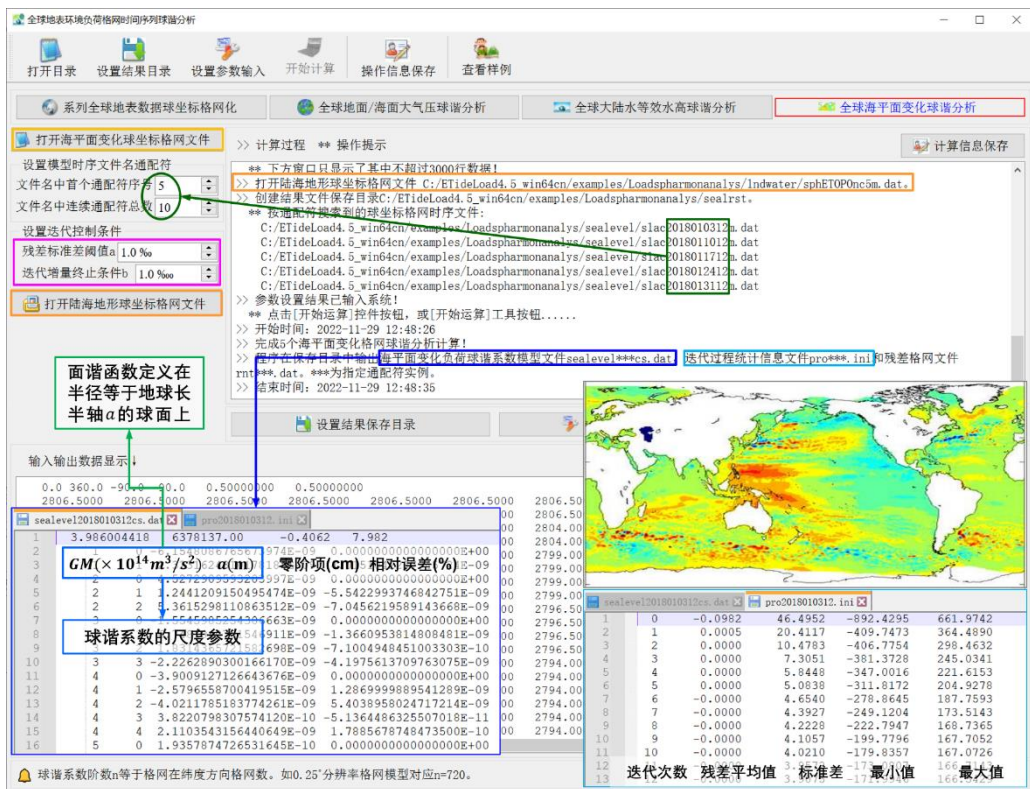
全球地表环境负荷格网时间序列球谐分析

打开目录 设置结果目录 设置参数输入 开始计算 操作信息保存 查看样例

系列全球地表数据球坐标格网化 全球地面/海面大气压球谐分析 全球大陆水等效水高球谐分析 全球海平面变化球谐分析

打开海平面变化球坐标格网文件
设置模型时序文件名通配符
文件名中首个通配符序号 5
文件名中连续通配符总数 10
设置迭代控制条件
残差标准差阈值a 1.0 ‰
迭代增量终止条件b 1.0 ‰
打开陆海地形球坐标格网文件

计算过程 ** 操作提示 计算信息保存
** 下方窗口只显示了其中不超过3000行数据!
>> 打开陆海地形球坐标格网文件 C:/ETideLoad4.5_win64cn/examples/Loadspharmonanalys/lndwater/sphETOPOnc5m.dat。
>> 创建结果文件保存目录C:/ETideLoad4.5_win64cn/examples/Loadspharmonanalys/sealrst。
** 按通配符搜索到的球坐标格网时序文件:
C:/ETideLoad4.5_win64cn/examples/Loadspharmonanalys/sealevel/slac2018010312m.dat
C:/ETideLoad4.5_win64cn/examples/Loadspharmonanalys/sealevel/slac2018011012m.dat
C:/ETideLoad4.5_win64cn/examples/Loadspharmonanalys/sealevel/slac2018011712m.dat
C:/ETideLoad4.5_win64cn/examples/Loadspharmonanalys/sealevel/slac2018012412m.dat
C:/ETideLoad4.5_win64cn/examples/Loadspharmonanalys/sealevel/slac2018013112m.dat
>> 参数设置结果已输入系统!
** 点击[开始运算]控件按钮，或[开始运算]工具按钮......
>> 开始时间：2022-11-29 12:48:26
>> 完成5个海平面变化格网球谐分析计算!
>> 程序在保存目录中输出海平面变化负荷球谐系数模型文件sealevel***cs.dat，迭代过程统计信息文件pro***.ini和残差格网文件rnt***.dat。***为指定通配符实例。
>> 结束时间：2022-11-29 12:48:35

面谐函数定义在半径等于地球长半轴$a$的球面上

设置结果保存目录

输入输出数据显示↓
0.0 360.0 -90.0 90.0 0.50000000 0.50000000
2806.5000 2806.5000 2806.5000 2806.5000 2806.5000 2806.50

sealevel2018010312cs.dat pro2018010312.ini
1 3.986004418 6378137.00 -0.4062 7.982
$GM(\times 10^{14}m^3/s^2)$ $a$(m) 零阶项(cm) 相对误差(%)
2 1 -6.1548086765674E-09 0.000000000000000E+00
5 2 1 1.2441209150495474E-09 -5.5422993746842751E-09
6 2 2 5.3615298110863512E-09 -7.0456219589143668E-09
7 3 0 -1.5545005354306663E-09 0.000000000000000E+00
球谐系数的尺度参数
10 3 3 -1.8183183532315587698E-09 -7.1004948451003303E-10
11 3 3 -2.2262890300166170E-09 -4.1975613709763075E-09
12 4 0 -3.9009127166643676E-09 0.000000000000000E+00
13 4 1 -2.5796558700419515E-09 1.2869999889541289E-09
14 4 2 -4.0211785183774261E-09 5.4038958024717705E-09
15 4 3 3.8220798307574120E-10 -5.1364486325507018E-11
16 4 4 2.1103543156440649E-09 1.7885678748473500E-10
16 5 0 1.9357874726531645E-10 0.000000000000000E+00

2806.50 2806.50 2804.00 2804.00 2799.00 2799.00 2799.00 2799.00 2796.50 2796.50 2796.50 2796.50 2794.00 2794.00 2794.00 2794.00 2794.00 2794.00

sealevel2018010312cs.dat pro2018010312.ini
| | | | | | |
|---|---|---|---|---|---|
| 1 | 0 | -0.0982 | 46.4952 | -892.4295 | 661.9742 |
| 2 | 1 | 0.0005 | 20.4117 | -409.7473 | 364.4890 |
| 3 | 2 | 0.0000 | 10.4783 | -406.7754 | 298.4632 |
| 4 | 3 | 0.0000 | 7.3051 | -381.3728 | 245.0341 |
| 5 | 4 | 0.0000 | 5.8448 | -347.0016 | 221.6153 |
| 6 | 5 | 0.0000 | 5.0838 | -311.8172 | 204.9278 |
| 7 | 6 | -0.0000 | 4.6540 | -278.8645 | 187.7593 |
| 8 | 7 | -0.0000 | 4.3927 | -249.1204 | 173.5143 |
| 9 | 8 | -0.0000 | 4.2228 | -222.7947 | 168.7365 |
| 10 | 9 | -0.0000 | 4.1057 | -199.7796 | 167.7052 |
| 11 | 10 | -0.0000 | 4.0210 | -179.8357 | 167.0726 |
迭代次数 残差平均值 标准差 最小值 最大值

球谐系数阶数n等于格网在纬度方向格网数。如0.25°分辨率格网模型对应n=720。